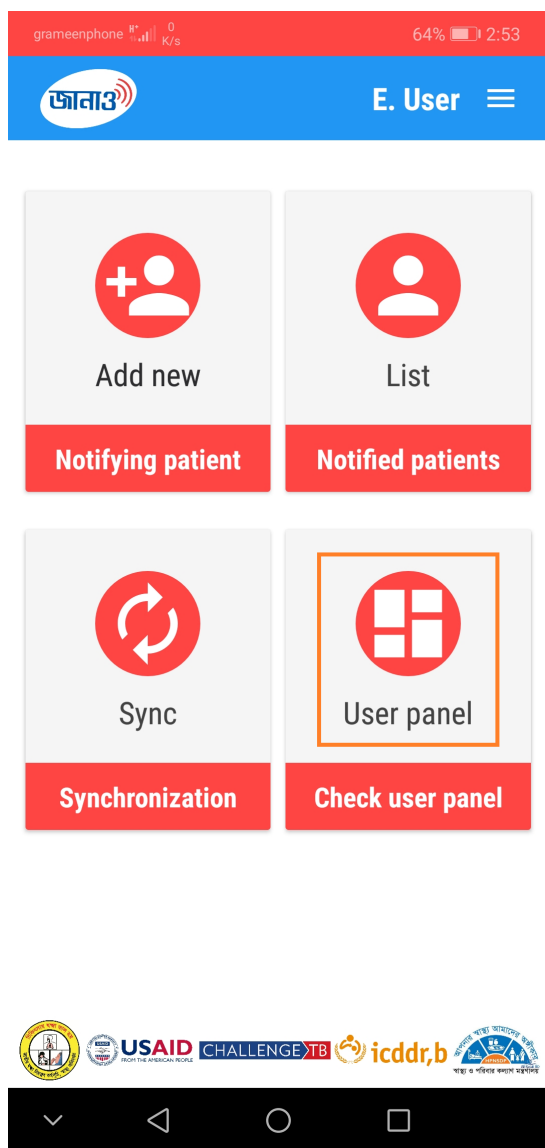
grameenphone 0 K/s 64% 2:53

জানাও

E. User

Add new

Notifying patient

List

Notified patients

Sync

Synchronization

User panel

Check user panel

USAID FROM THE AMERICAN PEOPLE

CHALLENGE TB

icddr,b

স্বাস্থ্য ও পরিবার কল্যাণ মন্ত্রণালয়